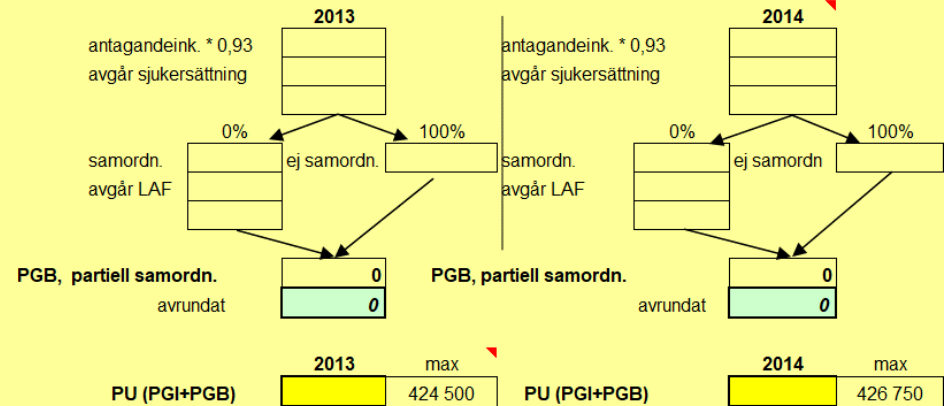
2013

antagandeink. * 0,93
avgår sjukersättning

0%
100%

samordn.
ej samordn.
avgår LAF

PGB, partiell samordn.
0
avrundat
0

2014

antagandeink. * 0,93
avgår sjukersättning

0%
100%

samordn.
ej samordn
avgår LAF

PGB, partiell samordn.
0
avrundat
0

| | 2013 | max |
|---|---|---|
| PU (PGI+PGB) | | 424 500 |

| | 2014 | max |
|---|---|---|
| PU (PGI+PGB) | | 426 750 |